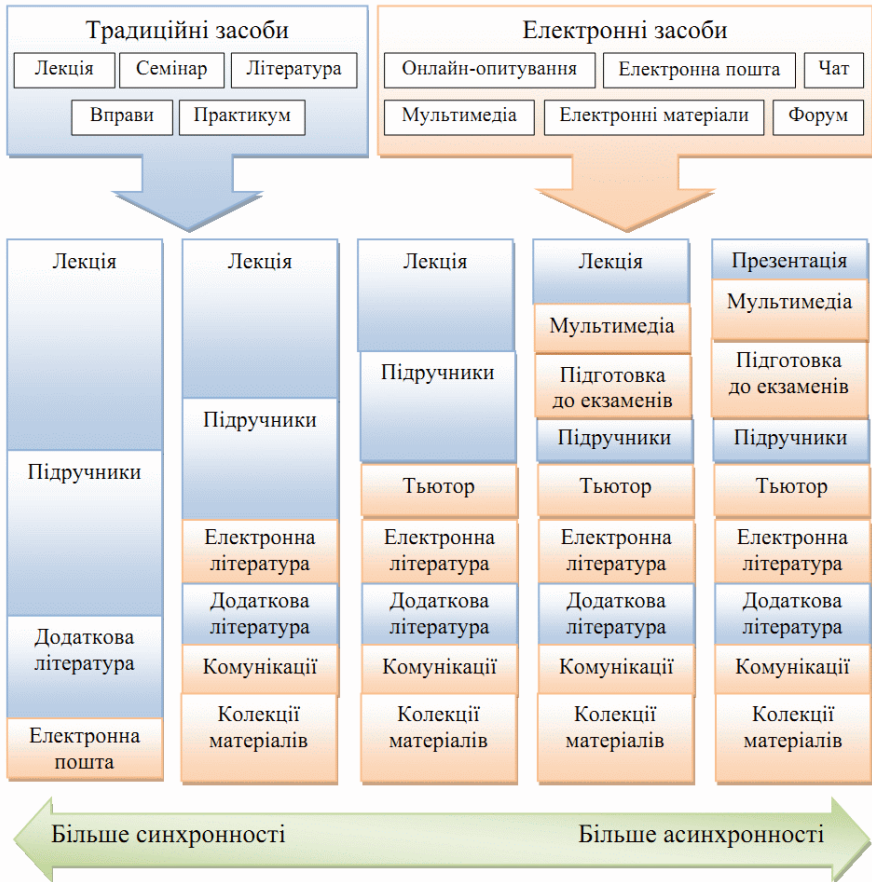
Традиційні засоби

Лекція
Семінар
Література
Вправи
Практикум

Електронні засоби

Онлайн-опитування
Електронна пошта
Чат
Мультимедіа
Електронні матеріали
Форум

Лекція
Підручники
Додаткова література
Електронна пошта

Лекція
Підручники
Електронна література
Додаткова література
Комунікації
Колекції матеріалів

Лекція
Підручники
Тьютор
Електронна література
Додаткова література
Комунікації
Колекції матеріалів

Лекція
Мультимедіа
Підготовка до екзаменів
Підручники
Тьютор
Електронна література
Додаткова література
Комунікації
Колекції матеріалів

Презентація
Мультимедіа
Підготовка до екзаменів
Підручники
Тьютор
Електронна література
Додаткова література
Комунікації
Колекції матеріалів

Більше синхронності
Більше асинхронності